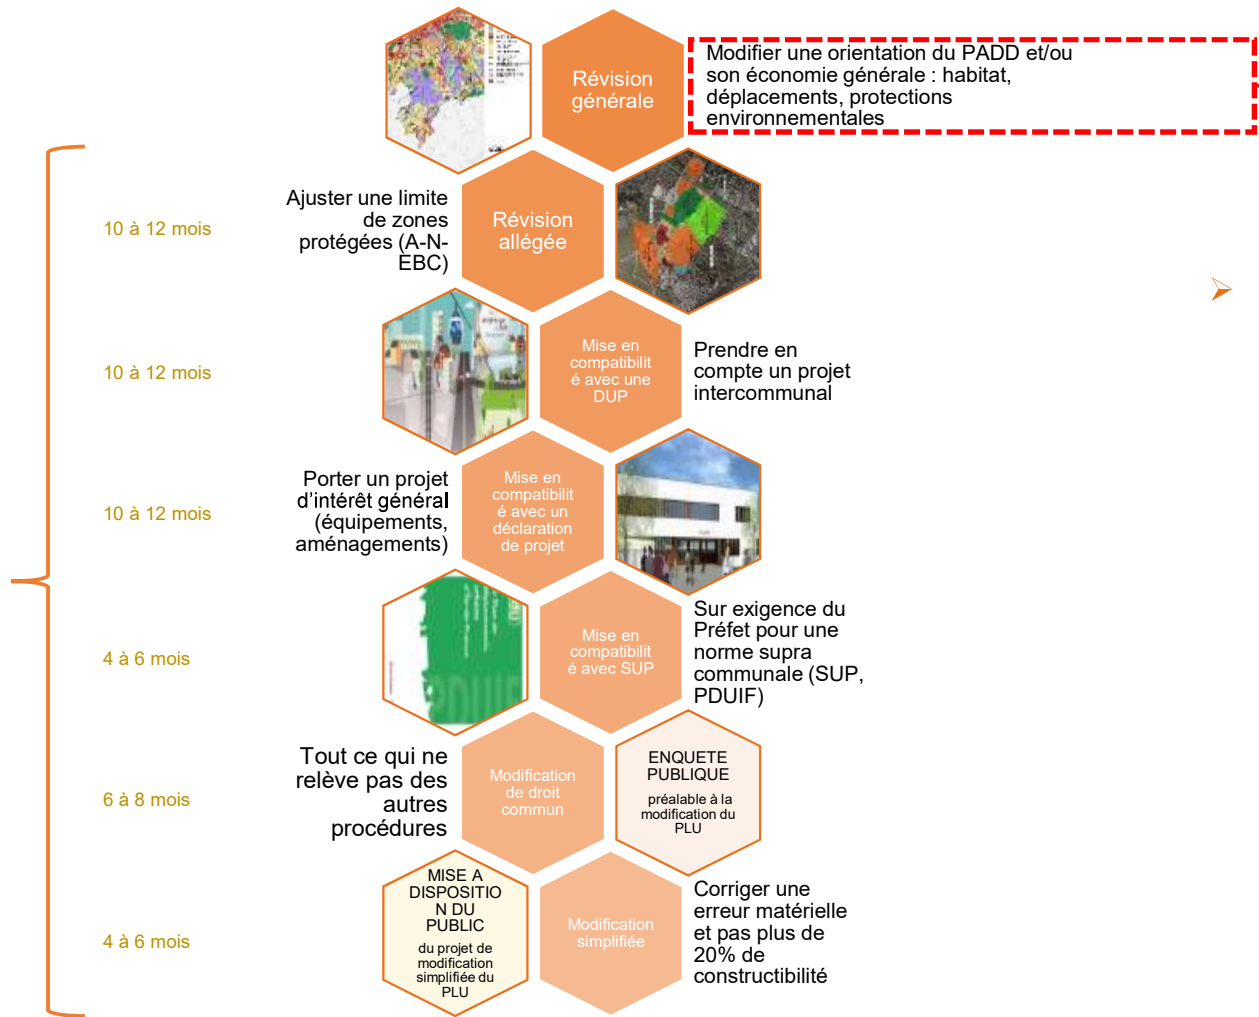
Révision générale

Modifier une orientation du PADD et/ou son économie générale : habitat, déplacements, protections environnementales

10 à 12 mois

Ajuster une limite de zones protégées (A-N-EBC)

Révision allégée

10 à 12 mois

Mise en compatibilité avec une DUP

Prendre en compte un projet intercommunal

10 à 12 mois

Porter un projet d'intérêt général (équipements, aménagements)

Mise en compatibilité avec une déclaration de projet

4 à 6 mois

Mise en compatibilité avec SUP

Sur exigence du Préfet pour une norme supra communale (SUP, PDUIF)

6 à 8 mois

Tout ce qui ne relève pas des autres procédures

Modification de droit commun

ENQUETE PUBLIQUE

préalable à la modification du PLU

4 à 6 mois

MISE A DISPOSITION DU PUBLIC

du projet de modification simplifiée du PLU

Modification simplifiée

Corriger une erreur matérielle et pas plus de 20% de constructibilité